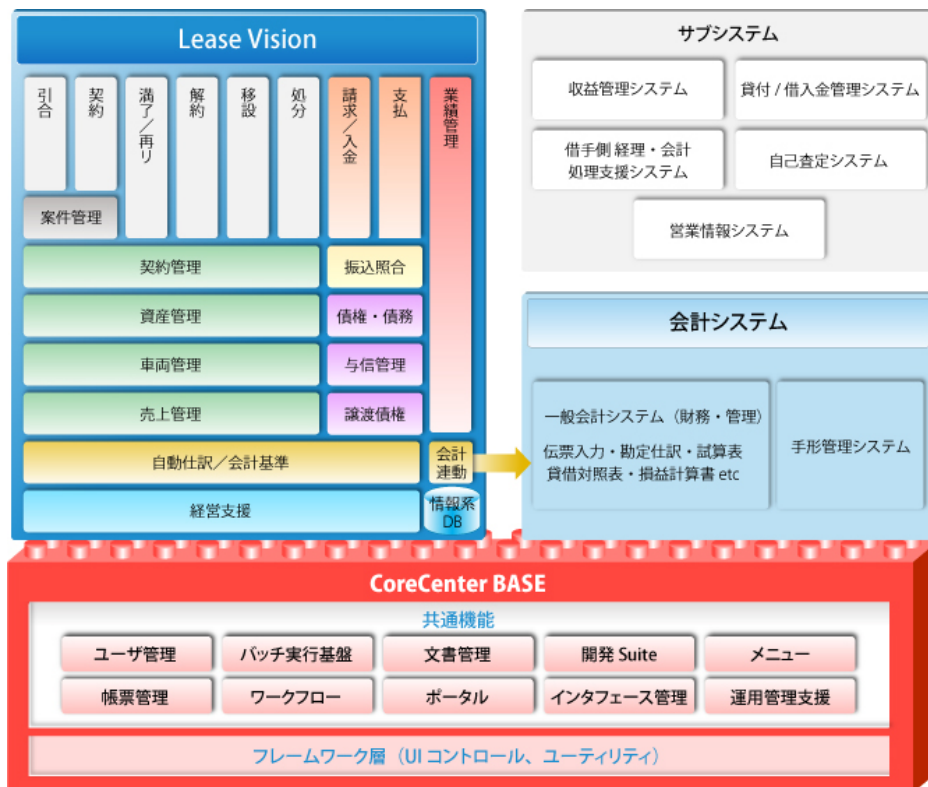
Lease Vision

引合

契約

満了／再リ

解約

移設

処分

請求／入金

支払

業績管理

案件管理

契約管理

振込照合

資産管理

債権・債務

車両管理

与信管理

売上管理

譲渡債権

自動仕訳／会計基準

会計連動

経営支援

情報系DB

サブシステム

収益管理システム

貸付 / 借入金管理システム

借手側 経理・会計処理支援システム

自己査定システム

営業情報システム

会計システム

一般会計システム（財務・管理）

伝票入力・勘定仕訳・試算表
貸借対照表・損益計算書 etc

手形管理システム

CoreCenter BASE

共通機能

ユーザ管理

バッチ実行基盤

文書管理

開発 Suite

メニュー

帳票管理

ワークフロー

ポータル

インタフェース管理

運用管理支援

フレームワーク層（UI コントロール、ユーティリティ）